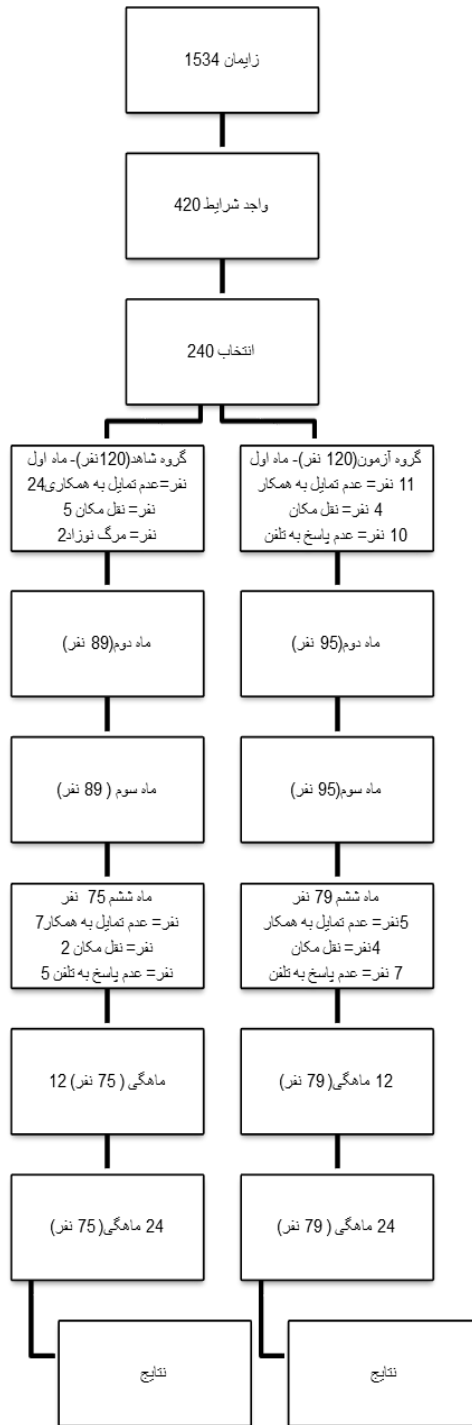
زایمان 1534

واجد شرایط 420

انتخاب 240

گروه آزمون(120 نفر)- ماه اول
11 نفر= عدم تمایل به همکار
4 نفر= نقل مکان
10 نفر= عدم پاسخ به تلفن

گروه شاهد(120نفر)- ماه اول
نفر=عدم تمایل به همکاری24
نفر= نقل مکان 5
نفر= مرگ نوزاد2

ماه دوم(95 نفر)

ماه دوم(89 نفر)

ماه سوم(95 نفر)

ماه سوم ( 89 نفر)

ماه ششم 79 نفر
5نفر= عدم تمایل به همکار
4نفر= نقل مکان
7 نفر= عدم پاسخ به تلفن

ماه ششم 75 نفر
نفر= عدم تمایل به همکار7
نفر= نقل مکان 2
نفر= عدم پاسخ به تلفن 5

12 ماهگی ( 79 نفر)

ماهگی ( 75 نفر) 12

24 ماهگی ( 79 نفر)

24 ماهگی( 75 نفر)

نتایج

نتایج